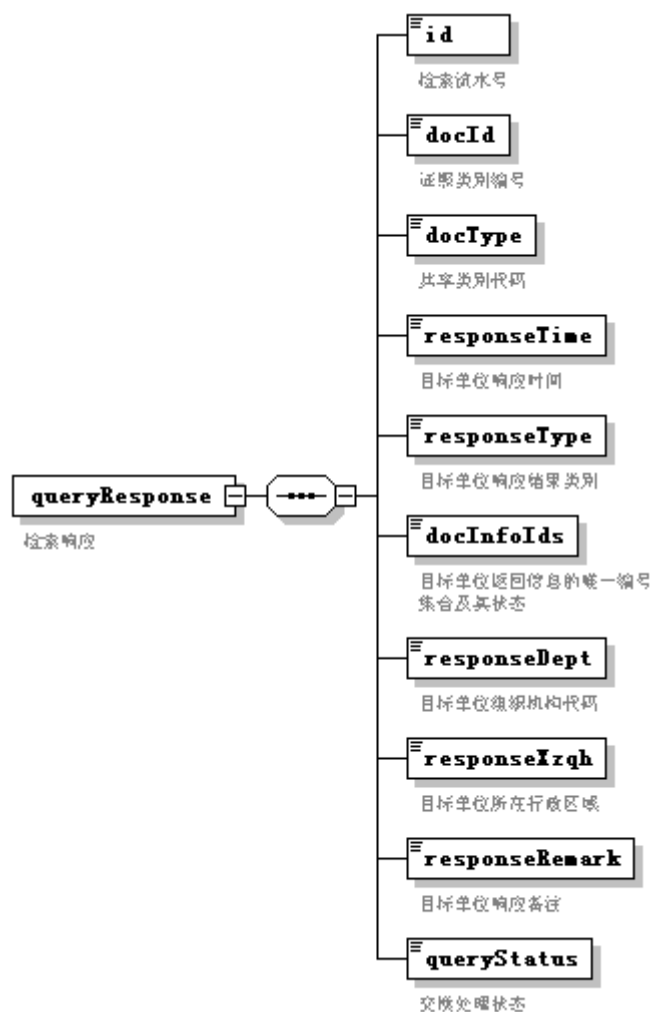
queryResponse

检索响应

id

检索流水号

docId

证照类别编号

docType

共享类别代码

responseTime

目标单位响应时间

responseType

目标单位响应结果类别

docInfoIds

目标单位返回信息的唯一编号集合及其状态

responseDept

目标单位组织机构代码

responseXzqh

目标单位所在行政区域

responseRemark

目标单位响应备注

queryStatus

交换处理状态